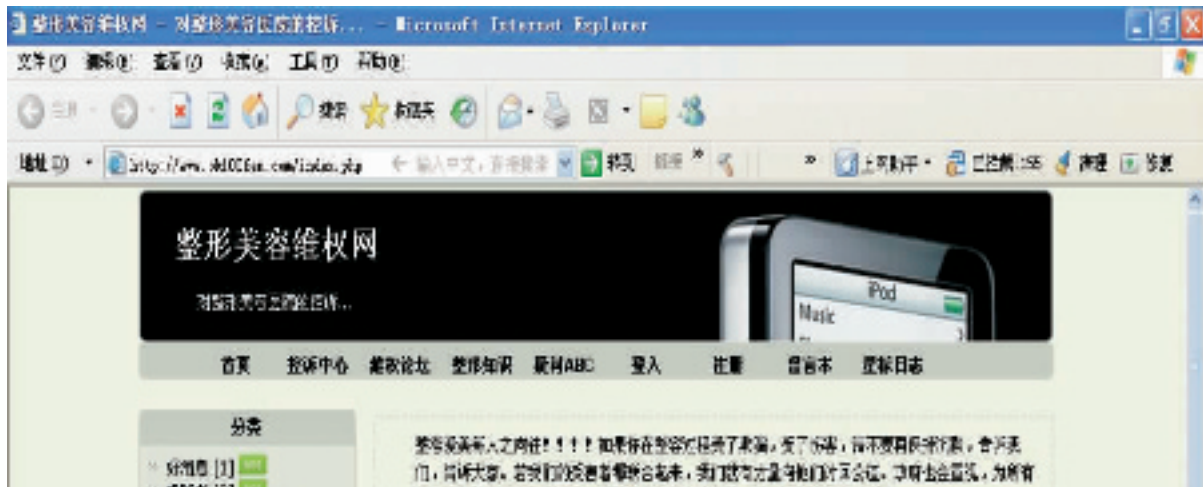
整形美容维权网 - 对整形美容医院维权... - Microsoft Internet Explorer

文件(F) 编辑(E) 查看(V) 收藏(A) 工具(T) 帮助(H)

后退 搜索 收藏夹

地址(D) http://www.zxb006cn.com/index.php ← 输入中文，直接搜索 转到 链接 » 上网助手 已拦截:58 清理 修复

整形美容维权网

对整形美容医院维权投诉...

iPod
Music

首页 投诉中心 维权论坛 整形知识 美容ABC 登入 注册 留言本 最新日志

分类

分类目 [1]

整形美容朋友之家诞生！！！！如果你在整容过程遭受了挫折，受了伤害，请不要再沉默下去，告诉我们，告诉大家。希望我们的受害者能够联合起来，我们因为力量有限而求助于各位。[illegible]